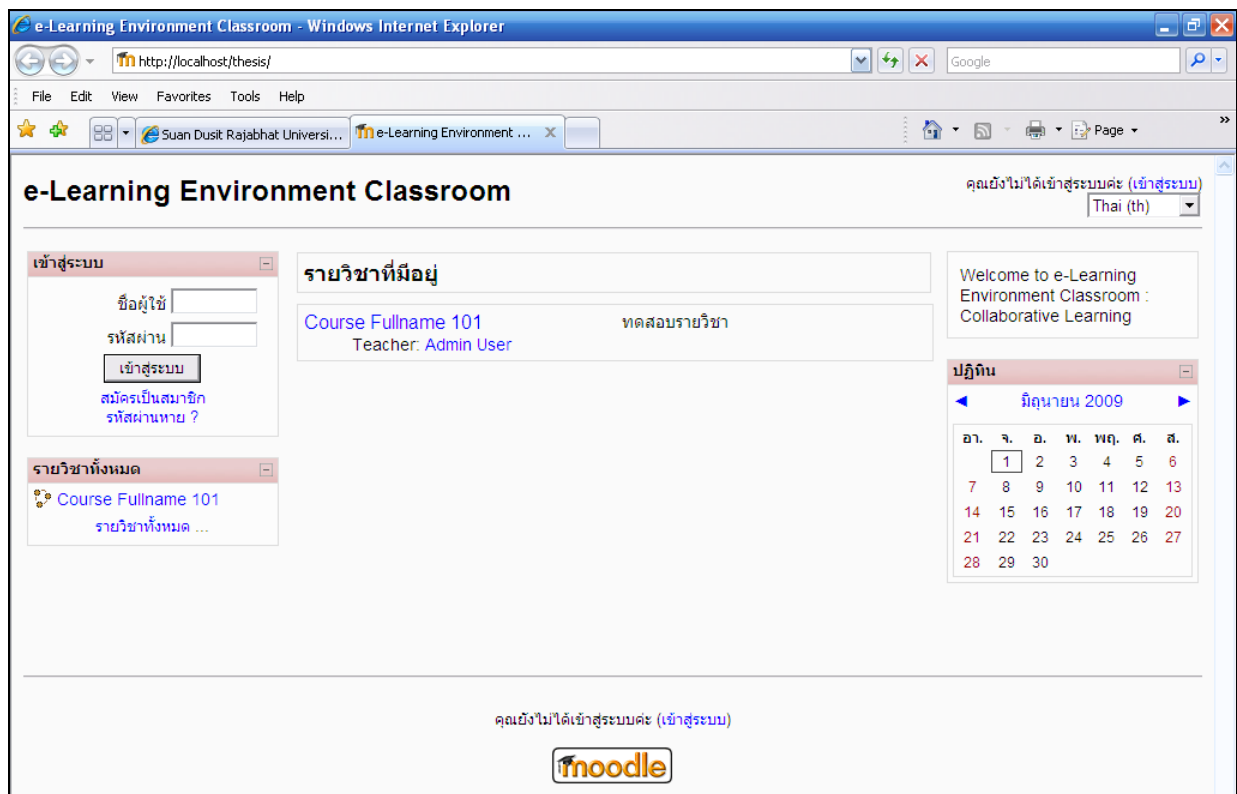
e-Learning Environment Classroom - Windows Internet Explorer

http://localhost/thesis/

Google

File Edit View Favorites Tools Help

Suan Dusit Rajabhat Universi... | e-Learning Environment ...

Page

e-Learning Environment Classroom

คุณยังไม่ได้เข้าสู่ระบบค่ะ (เข้าสู่ระบบ)

Thai (th)

เข้าสู่ระบบ

ชื่อผู้ใช้

รหัสผ่าน

เข้าสู่ระบบ

สมัครเป็นสมาชิก

รหัสผ่านหาย ?

รายวิชาทั้งหมด

Course Fullname 101

รายวิชาทั้งหมด ...

รายวิชาที่มีอยู่

Course Fullname 101 ทดสอบรายวิชา

Teacher: Admin User

Welcome to e-Learning Environment Classroom : Collaborative Learning

ปฏิทิน

◄ มิถุนายน 2009 ►

| อา. | จ. | อ. | พ. | พฤ. | ศ. | ส. |
|---|---|---|---|---|---|---|
| | 1 | 2 | 3 | 4 | 5 | 6 |
| 7 | 8 | 9 | 10 | 11 | 12 | 13 |
| 14 | 15 | 16 | 17 | 18 | 19 | 20 |
| 21 | 22 | 23 | 24 | 25 | 26 | 27 |
| 28 | 29 | 30 | | | | |

คุณยังไม่ได้เข้าสู่ระบบค่ะ (เข้าสู่ระบบ)

moodle